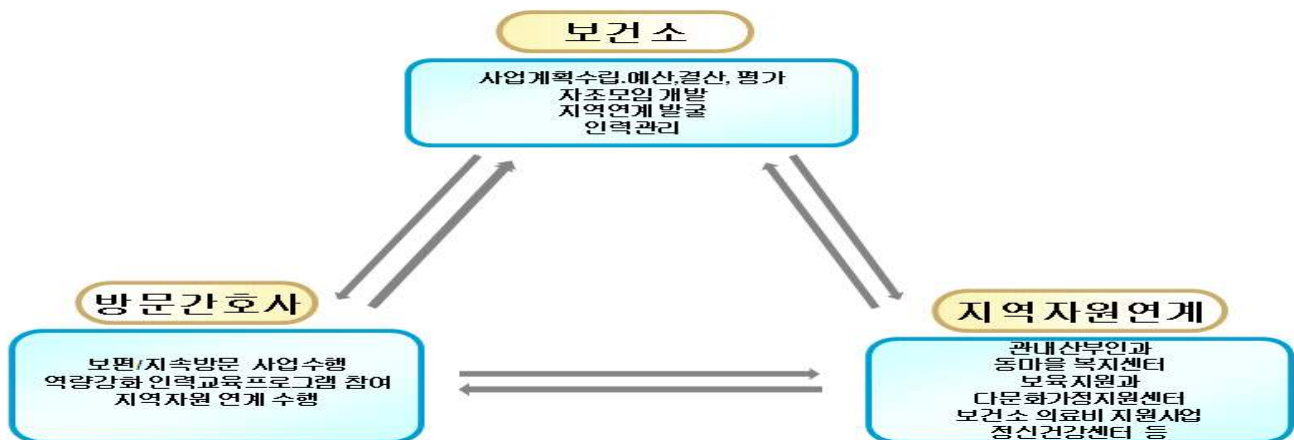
보건소

사업계획수립.예산.결산, 평가
자조모임 개발
지역연계 발굴
인력관리

방문간호사

보편/지속방문 사업수행
역량강화 인력교육프로그램 참여
지역자원 연계 수행

지역자원연계

관내산부인과
동마을 복지센터
보육지원과
다문화가정지원센터
보건소 의료비 지원사업
정신건강센터 등